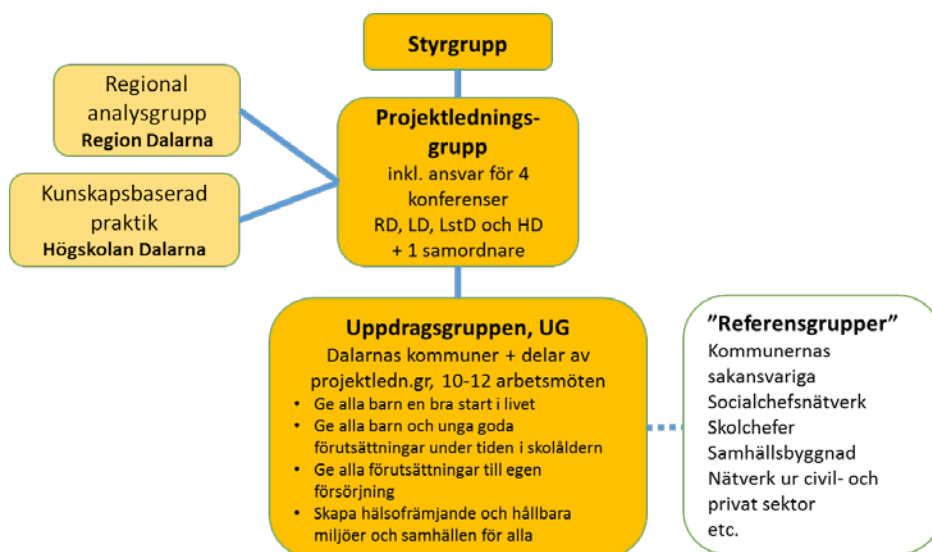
Styrgrupp

Regional analysgrupp
Region Dalarna

Kunskapsbaserad praktik
Högskolan Dalarna

Projektledningsgrupp
inkl. ansvar för 4 konferenser
RD, LD, LstD och HD
+ 1 samordnare

Uppdragsgruppen, UG
Dalarnas kommuner + delar av projektledn.gr, 10-12 arbetsmöten
• Ge alla barn en bra start i livet
• Ge alla barn och unga goda förutsättningar under tiden i skoläldern
• Ge alla förutsättningar till egen försörjning
• Skapa hälsofrämjande och hållbara miljöer och samhällen för alla

”Referensgrupper”
Kommunernas sakansvariga
Socialchefsnätverk
Skolchefer
Samhällsbyggnad
Nätverk ur civil- och privat sektor
etc.